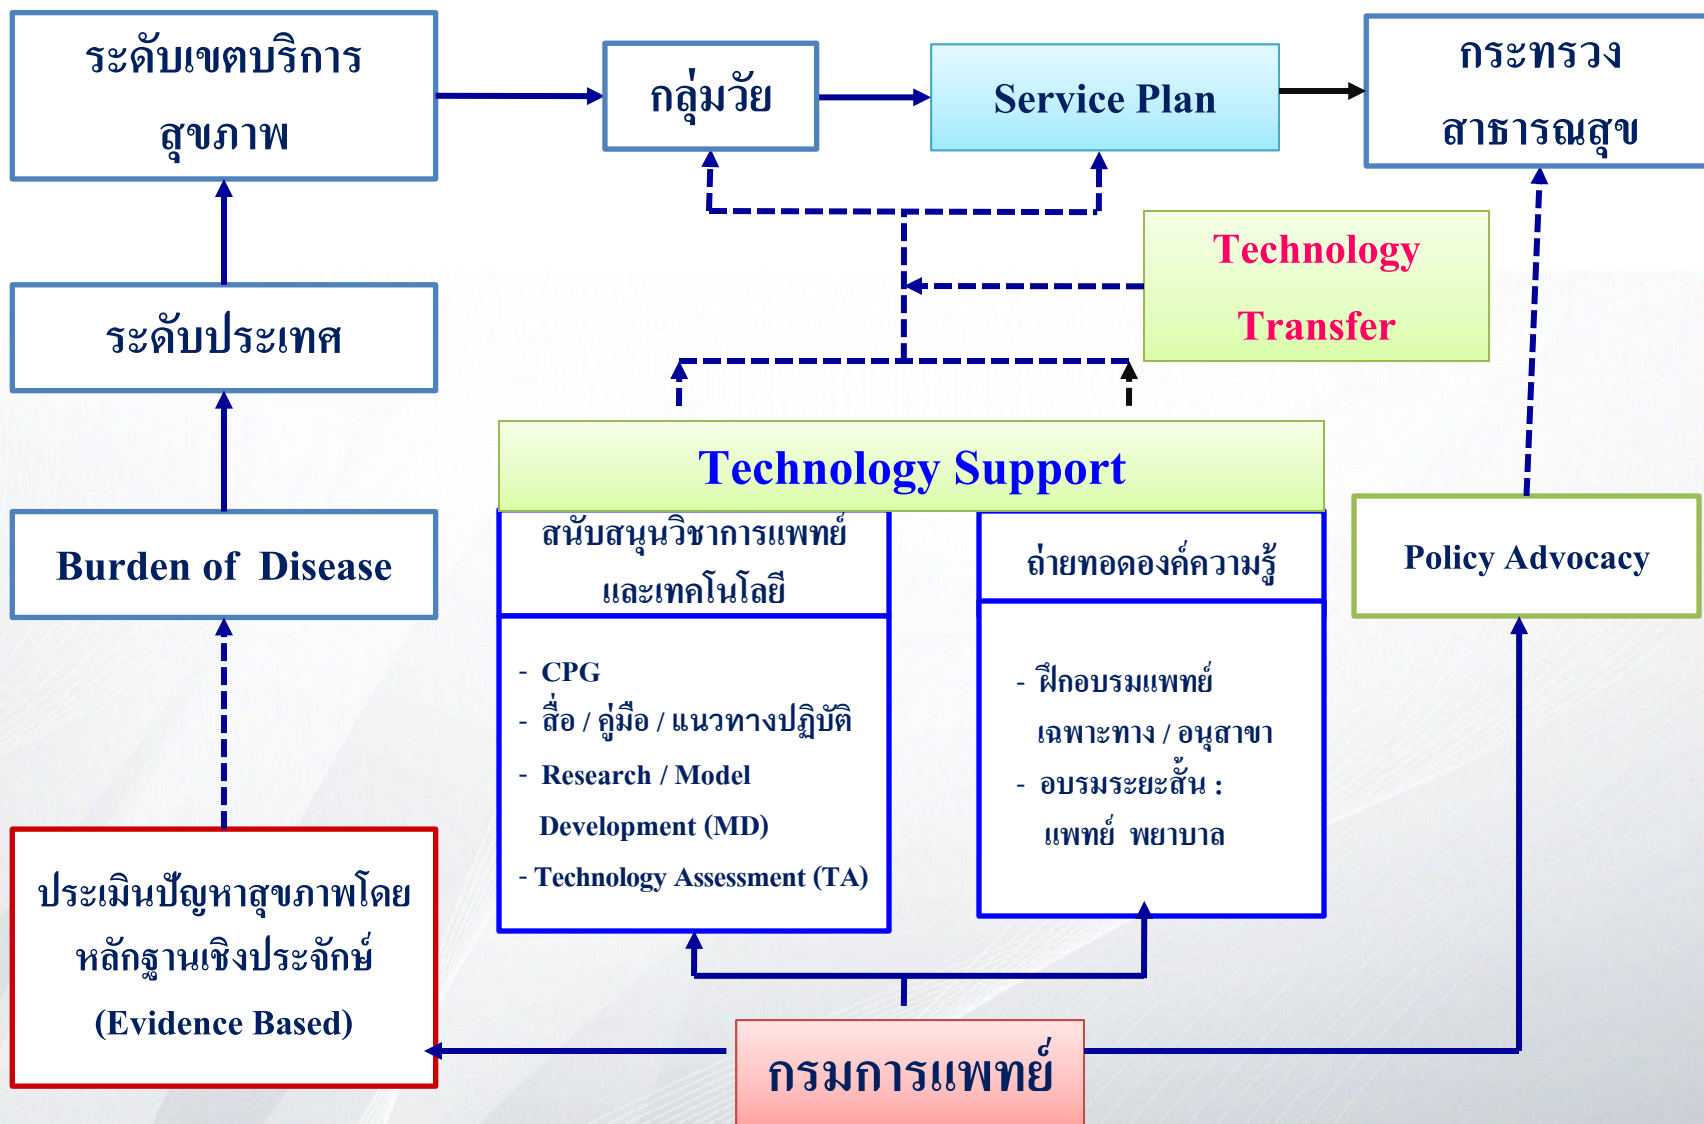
ระดับเขตบริการสุขภาพ

กลุ่มวัย

Service Plan

กระทรวงสาธารณสุข

Technology Transfer

ระดับประเทศ

Technology Support

Burden of Disease

สนับสนุนวิชาการแพทย์และเทคโนโลยี

- CPG
- สื่อ / คู่มือ / แนวทางปฏิบัติ
- Research / Model Development (MD)
- Technology Assessment (TA)

ถ่ายทอดองค์ความรู้

- ฝึกอบรมแพทย์เฉพาะทาง / อนุสาขา
- อบรมระยะสั้น : แพทย์ พยาบาล

Policy Advocacy

ประเมินปัญหาสุขภาพโดยหลักฐานเชิงประจักษ์ (Evidence Based)

กรมการแพทย์